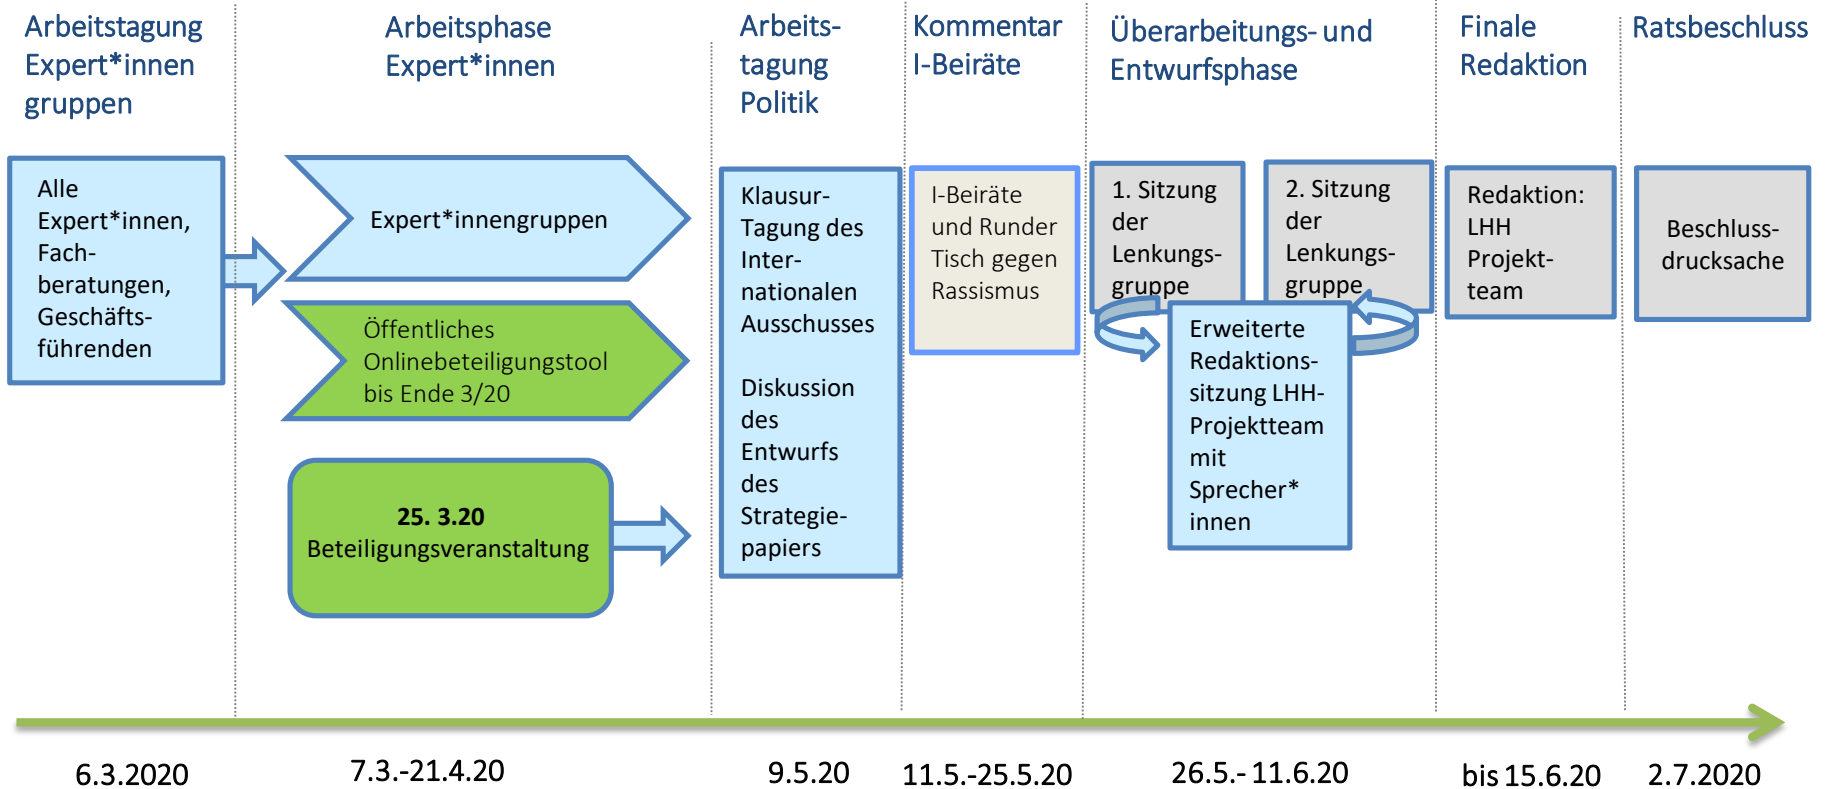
Arbeitstagung Expert*innen gruppen

Arbeitsphase Expert*innen

Arbeits-tagung Politik

Kommentar I-Beiräte

Überarbeitungs- und Entwurfsphase

Finale Redaktion

Ratsbeschluss

Alle Expert*innen, Fach-beratungen, Geschäfts-führenden

Expert*innengruppen

Öffentliches Onlinebeteiligungstool bis Ende 3/20

25. 3.20 Beteiligungsveranstaltung

Klausur-Tagung des Inter-nationalen Ausschusses

Diskussion des Entwurfs des Strategie-papiers

I-Beiräte und Runder Tisch gegen Rassismus

1. Sitzung der Lenkungs-gruppe

2. Sitzung der Lenkungs-gruppe

Erweiterte Redaktions-sitzung LHH-Projektteam mit Sprecher* innen

Redaktion: LHH Projekt-team

Beschluss-drucksache

6.3.2020

7.3.-21.4.20

9.5.20

11.5.-25.5.20

26.5.- 11.6.20

bis 15.6.20

2.7.2020